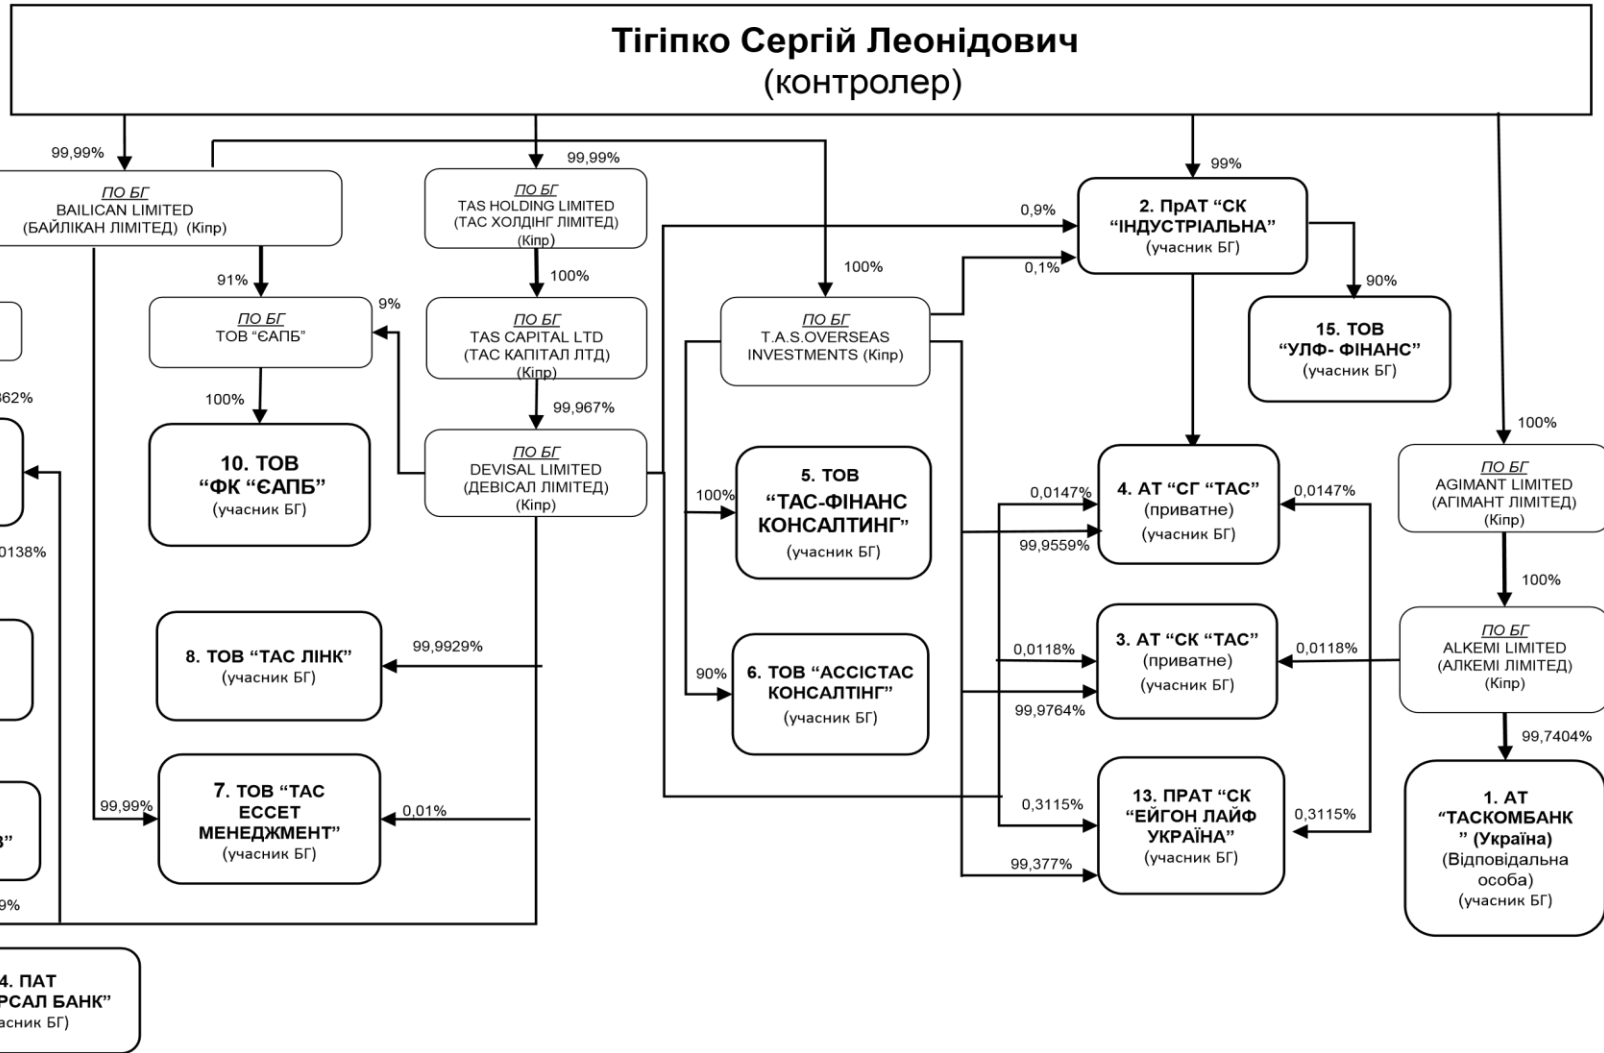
Тігіпко Сергій Леонідович
(контролер)

99,99%

ПО БГ
BAILICAN LIMITED
(БАЙЛІКАН ЛІМІТЕД) (Кіпр)

99,99%

ПО БГ
TAS HOLDING LIMITED
(ТАС ХОЛДІНГ ЛІМІТЕД)
(Кіпр)

99%

0,9%

2. ПрАТ "СК "ІНДУСТРІАЛЬНА"
(учасник БГ)

91%

9%

ПО БГ
ТОВ "ЄАПБ"

100%

ПО БГ
TAS CAPITAL LTD
(ТАС КАПІТАЛ ЛТД)
(Кіпр)

100%

ПО БГ
T.A.S.OVERSEAS INVESTMENTS (Кіпр)

0,1%

90%

15. ТОВ "УЛФ- ФІНАНС"
(учасник БГ)

362%

100%

10. ТОВ "ФК "ЄАПБ"
(учасник БГ)

99,967%

ПО БГ
DEVISAL LIMITED
(ДЕВІСАЛ ЛІМІТЕД)
(Кіпр)

100%

5. ТОВ "ТАС-ФІНАНС КОНСАЛТИНГ"
(учасник БГ)

0,0147%

4. АТ "СГ "ТАС"
(приватне)
(учасник БГ)

0,0147%

99,9559%

100%

ПО БГ
AGIMANT LIMITED
(АГІМАНТ ЛІМІТЕД)
(Кіпр)

0138%

100%

8. ТОВ "ТАС ЛІНК"
(учасник БГ)

99,9929%

90%

6. ТОВ "АССІСТАС КОНСАЛТІНГ"
(учасник БГ)

0,0118%

3. АТ "СК "ТАС"
(приватне)
(учасник БГ)

0,0118%

99,9764%

ПО БГ
ALKEMI LIMITED
(АЛКЕМІ ЛІМІТЕД)
(Кіпр)

99,7404%

99,99%

7. ТОВ "ТАС ЕССЕТ МЕНЕДЖМЕНТ"
(учасник БГ)

0,01%

0,3115%

13. ПРАТ "СК "ЕЙГОН ЛАЙФ УКРАЇНА"
(учасник БГ)

0,3115%

99,377%

1. АТ "ТАСКОМБАНК" (Україна)
(Відповідальна особа)
(учасник БГ)

в"

9%

4. ПАТ
РСАЛ БАНК"
асник БГ)